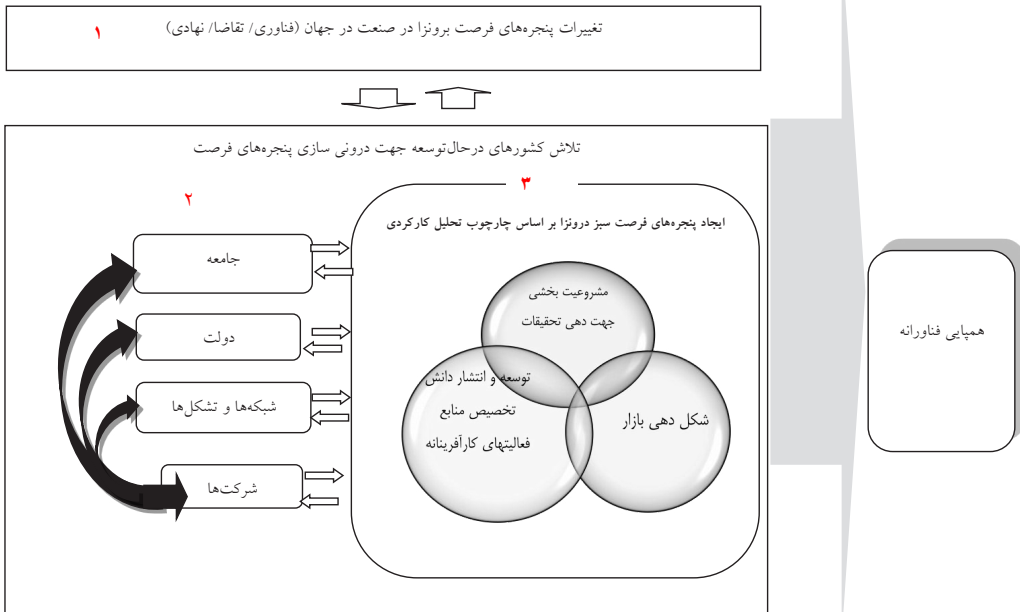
تغییرات پنجره‌های فرصت برونزا در صنعت در جهان (فناوری/ تقاضا/ نهادی)
۱

تلاش کشورهای درحال‌توسعه جهت درونی سازی پنجره‌های فرصت

۲

جامعه

دولت

شبکه‌ها و تشکل‌ها

شرکت‌ها

۳

ایجاد پنجره‌های فرصت سبز درونزا بر اساس چارچوب تحلیل کارکردی

مشروعیت بخشی
جهت دهی تحقیقات

توسعه و انتشار دانش
تخصیص منابع
فعالیتهای کارآفرینانه

شکل دهی بازار

همپایی فناورانه